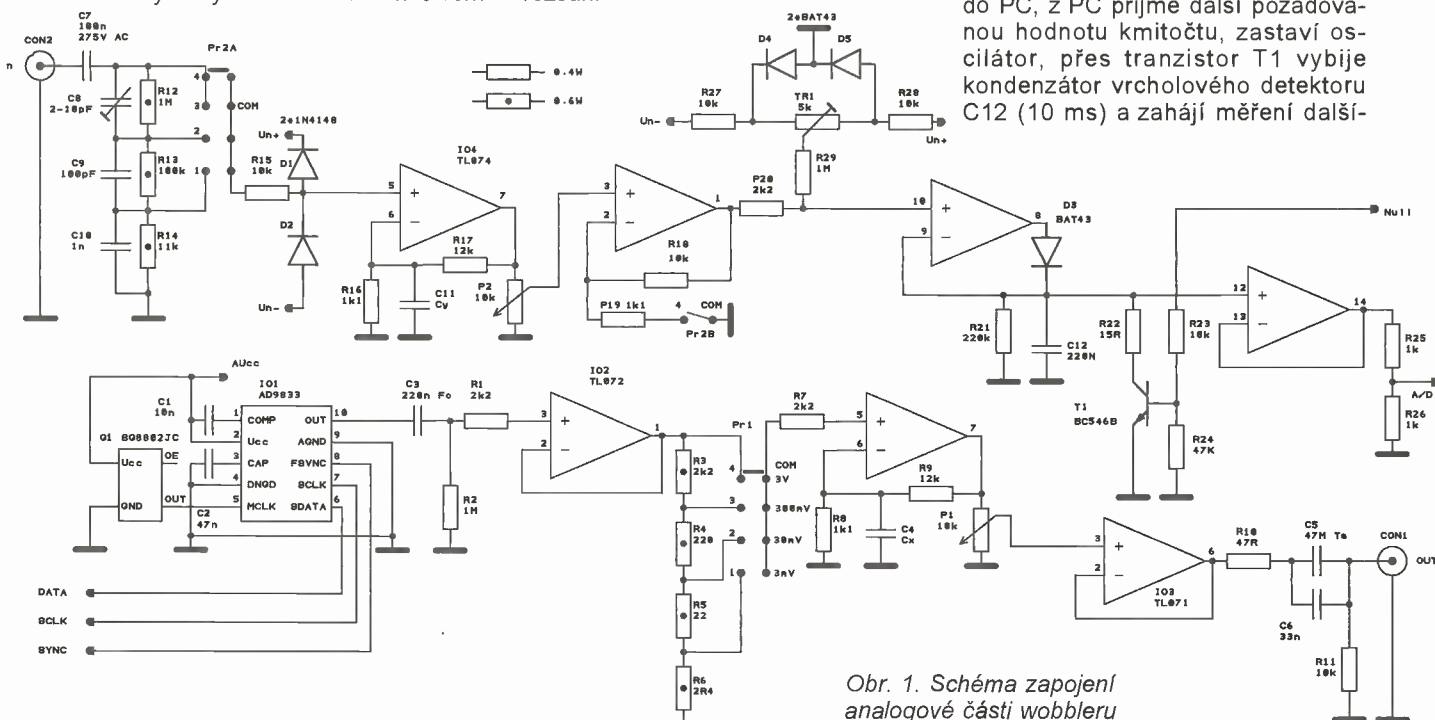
do PC, z PC přijme další požadovanou hodnotu kmitočtu, zastaví oscilátor, přes tranzistor T1 vybije kondenzátor vrcholového detektoru C12 (10 ms) a zahájí měření další-

CON2
n
C7 100n 275V AC
C8 2-10pF
C9 100pF
C10 1n
R12 1M
R13 100k
R14 11k
Pr2A
4 3 2 1 COM
0.4W
0.6W
2x1N4148
Un+
D1
D2
Un-
R15 10k
IO4 TL074
5 + 6 − 7
R16 1k1
R17 12k
C11 Cy
P2 10k
3 + 2 − 1
R18 10k
P19 1k1
4 COM Pr2B
P20 2k2
2xBAT43
D4 D5
Un-
R27 10k
TR1 5k
R28 10k
Un+
R29 1M
10 + 9 − 8
D3 BAT43
Null
R21 220k
C12 220N
R22 15R
R23 10k
12 + 13 − 14
R25 1k
R26 1k
A/D
T1 BC546B
R24 47K
AUcc
C1 10n
IO1 AD9833
1 COMP 2 Ucc 3 CAP 4 DNGD 5 MCLK
OUT 10 AGND 9 FSYNC 8 SCLK 7 SDATA 6
Q1 SG8002JC
Ucc OE GND OUT
C2 47n
C3 220n Fo
R1 2k2
R2 1M
IO2 TL072
3 + 2 − 1
R3 2k2
R4 220
R5 22
R6 2R4
Pr1
4 3 2 1
COM 3V 300mV 30mV 3mV
R7 2k2
5 + 6 − 7
R8 1k1
C4 Cx
R9 12k
P1 10k
3 + 2 − 6
IO3 TL071
R10 47R
C5 47M Ta
C6 33n
R11 10k
CON1
OUT
DATA
SCLK
SYNC

Obr. 1. Schéma zapojení analogové části wobbleru